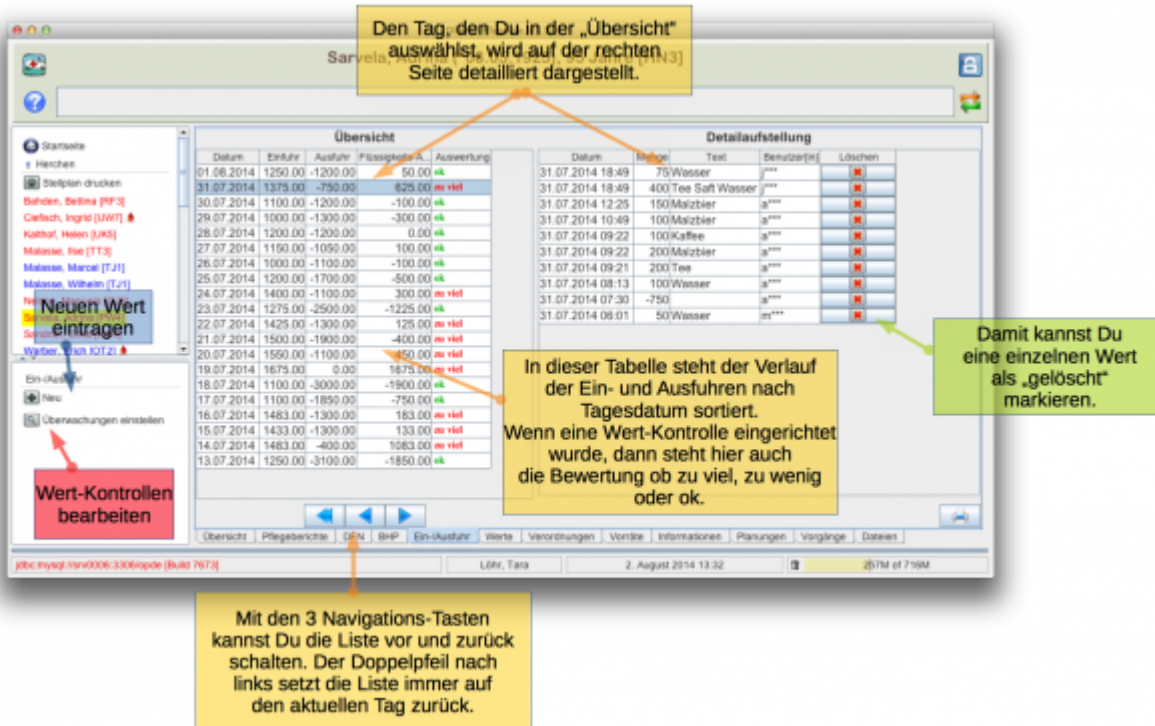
Den Tag, den Du in der „Übersicht" auswählst, wird auf der rechten Seite detailliert dargestellt.

Sarvela, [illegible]

Startseite
Herchen
Stellplan drucken
Bahden, Bettina [KF3]
Clefisch, Ingrid [UW7]
Kalthof, Helen [UK5]
Malasse, Ilse [TT3]
Malasse, Marcel [TJ1]
Malasse, Wilhelm [TJ1]
Ne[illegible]
Sarvela, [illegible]
Sonn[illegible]
Warber, Erich [OT2]

Neuen Wert eintragen

Ein-/Ausfuhr
Neu
Überwachungen einstellen

Wert-Kontrollen bearbeiten

Übersicht

| Datum | Einfuhr | Ausfuhr | Flüssigkeits-A... | Auswertung |
|---|---|---|---|---|
| 01.08.2014 | 1250.00 | -1200.00 | 50.00 | ok |
| 31.07.2014 | 1375.00 | -750.00 | 625.00 | zu viel |
| 30.07.2014 | 1100.00 | -1200.00 | -100.00 | ok |
| 29.07.2014 | 1000.00 | -1300.00 | -300.00 | ok |
| 28.07.2014 | 1200.00 | -1200.00 | 0.00 | ok |
| 27.07.2014 | 1150.00 | -1050.00 | 100.00 | ok |
| 26.07.2014 | 1000.00 | -1100.00 | -100.00 | ok |
| 25.07.2014 | 1200.00 | -1700.00 | -500.00 | ok |
| 24.07.2014 | 1400.00 | -1100.00 | 300.00 | zu viel |
| 23.07.2014 | 1275.00 | -2500.00 | -1225.00 | ok |
| 22.07.2014 | 1425.00 | -1300.00 | 125.00 | zu viel |
| 21.07.2014 | 1500.00 | -1900.00 | -400.00 | zu viel |
| 20.07.2014 | 1550.00 | -1100.00 | 450.00 | zu viel |
| 19.07.2014 | 1675.00 | 0.00 | 1675.00 | zu viel |
| 18.07.2014 | 1100.00 | -3000.00 | -1900.00 | ok |
| 17.07.2014 | 1100.00 | -1850.00 | -750.00 | ok |
| 16.07.2014 | 1483.00 | -1300.00 | 183.00 | zu viel |
| 15.07.2014 | 1433.00 | -1300.00 | 133.00 | zu viel |
| 14.07.2014 | 1483.00 | -400.00 | 1083.00 | zu viel |
| 13.07.2014 | 1250.00 | -3100.00 | -1850.00 | ok |

Detailaufstellung

| Datum | Menge | Text | Benutzer[in] | Löschen |
|---|---|---|---|---|
| 31.07.2014 18:49 | 75 | Wasser | j*** | |
| 31.07.2014 18:49 | 400 | Tee Saft Wasser | j*** | |
| 31.07.2014 12:25 | 150 | Malzbier | a*** | |
| 31.07.2014 10:49 | 100 | Malzbier | a*** | |
| 31.07.2014 09:22 | 100 | Kaffee | a*** | |
| 31.07.2014 09:22 | 200 | Malzbier | a*** | |
| 31.07.2014 09:21 | 200 | Tee | a*** | |
| 31.07.2014 08:13 | 100 | Wasser | a*** | |
| 31.07.2014 07:30 | -750 | | a*** | |
| 31.07.2014 06:01 | 50 | Wasser | m*** | |

Damit kannst Du eine einzelnen Wert als „gelöscht" markieren.

In dieser Tabelle steht der Verlauf der Ein- und Ausfuhren nach Tagesdatum sortiert. Wenn eine Wert-Kontrolle eingerichtet wurde, dann steht hier auch die Bewertung ob zu viel, zu wenig oder ok.

Übersicht | Pflegeberichte | DFN | BHP | Ein-/Ausfuhr | Werte | Verordnungen | Vorräte | Informationen | Planungen | Vorgänge | Dateien

jdbc:mysql://srv0006:3306/opde [Build 7673] | Löhr, Tara | 2. August 2014 13:32 | 257M of 716M

Mit den 3 Navigations-Tasten kannst Du die Liste vor und zurück schalten. Der Doppelpfeil nach links setzt die Liste immer auf den aktuellen Tag zurück.